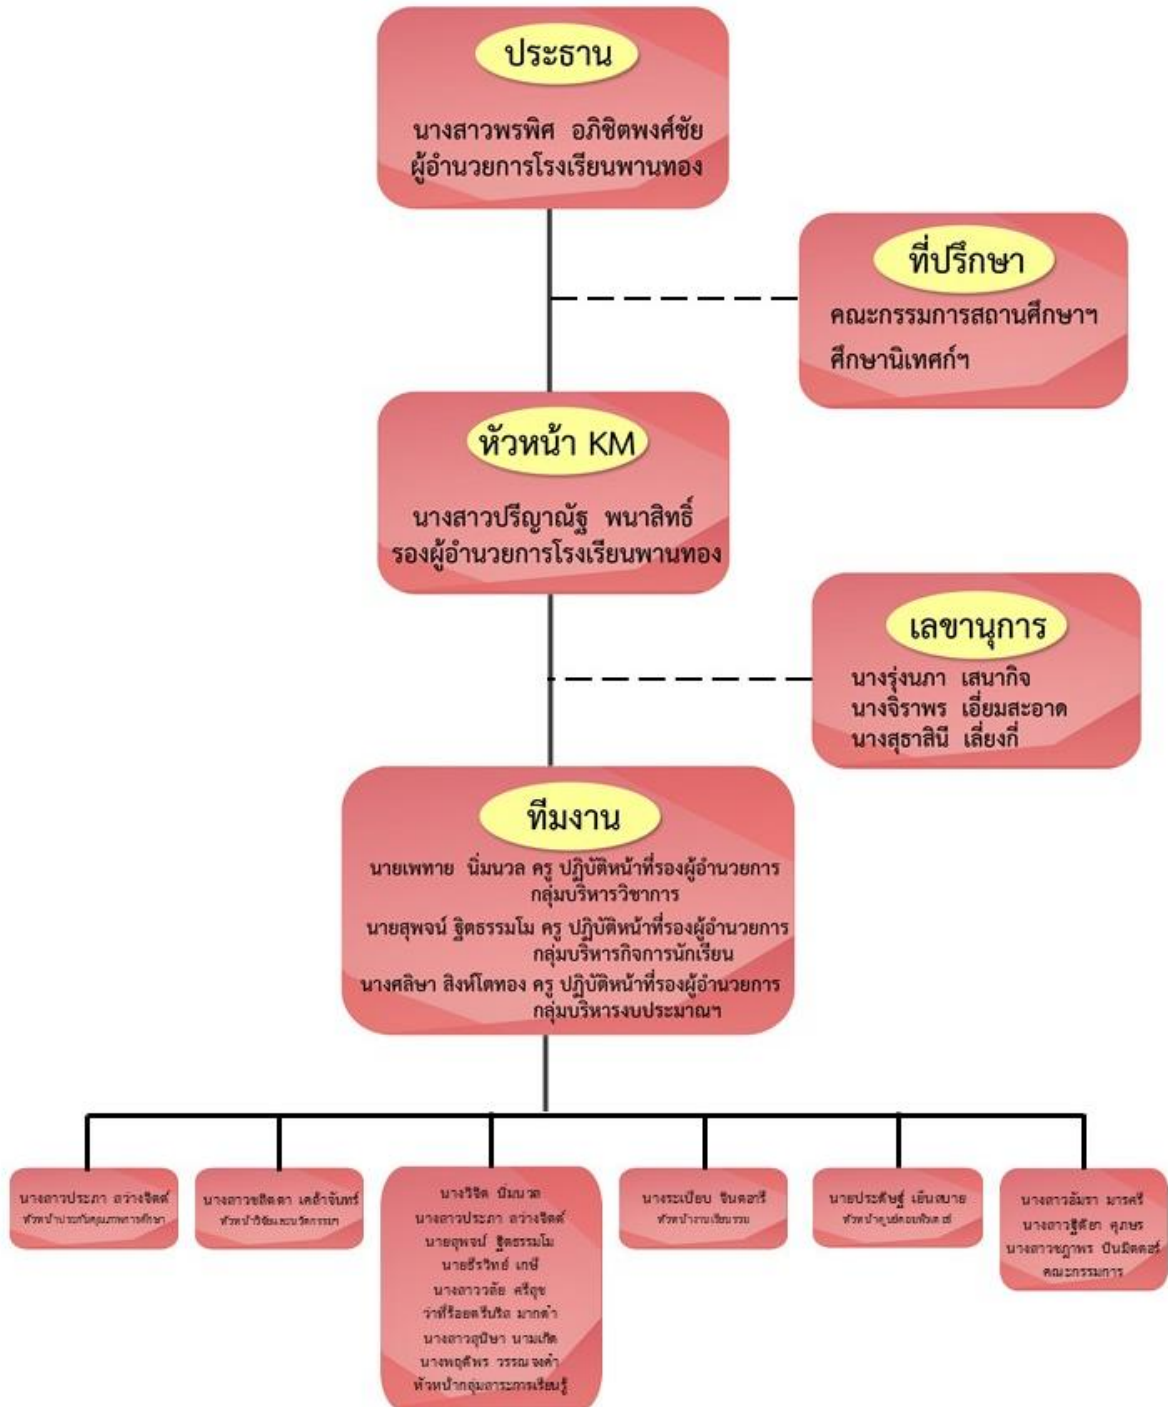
ประธาน

นางสาวพรพิศ อภิชิตพงศ์ชัย
ผู้อำนวยการโรงเรียนพานทอง

ที่ปรึกษา

คณะกรรมการสถานศึกษาฯ
ศึกษานิเทศก์ฯ

หัวหน้า KM

นางสาวปริญาณัฐ พนาสิทธิ์
รองผู้อำนวยการโรงเรียนพานทอง

เลขานุการ

นางรุ่งนภา เสนากิจ
นางจิราพร เอี่ยมสะอาด
นางสุธาสินี เลี่ยงกี่

ทีมงาน

นายเพทาย นิ่มนวล ครู ปฏิบัติหน้าที่รองผู้อำนวยการ กลุ่มบริหารวิชาการ
นายสุพจน์ ฐิตธรรมโม ครู ปฏิบัติหน้าที่รองผู้อำนวยการ กลุ่มบริหารกิจการนักเรียน
นางศลิษา สิงห์โตทอง ครู ปฏิบัติหน้าที่รองผู้อำนวยการ กลุ่มบริหารงบประมาณฯ

นางสาวประภา สว่างจิตต์
หัวหน้าประกันคุณภาพการศึกษา

นางสาวชลิตตา เลล้าจันทร์
หัวหน้าวิจัยและนวัตกรรม

นางวิจิต นิ่มนวล
นางสาวประภา สว่างจิตต์
นายสุพจน์ ฐิตธรรมโม
นายธีรวิทย์ เกษี
นางสาววลัย ศรีสุข
ว่าที่ร้อยตรีปริต มากคำ
นางสาวสุนิษา นามเกิด
นางพฤศพร วรรณจงคำ
หัวหน้ากลุ่มสาระการเรียนรู้

นางระเบียบ ชินดอรี
หัวหน้างานเรียนรวม

นายประดิษฐ์ เย็นสบาย
หัวหน้าศูนย์คอมพิวเตอร์

นางสาวอัมรา มารศรี
นางสาวฐิติยา คุภษร
นางสาวญาพร ปันมิตตอร์
คณะกรรมการ